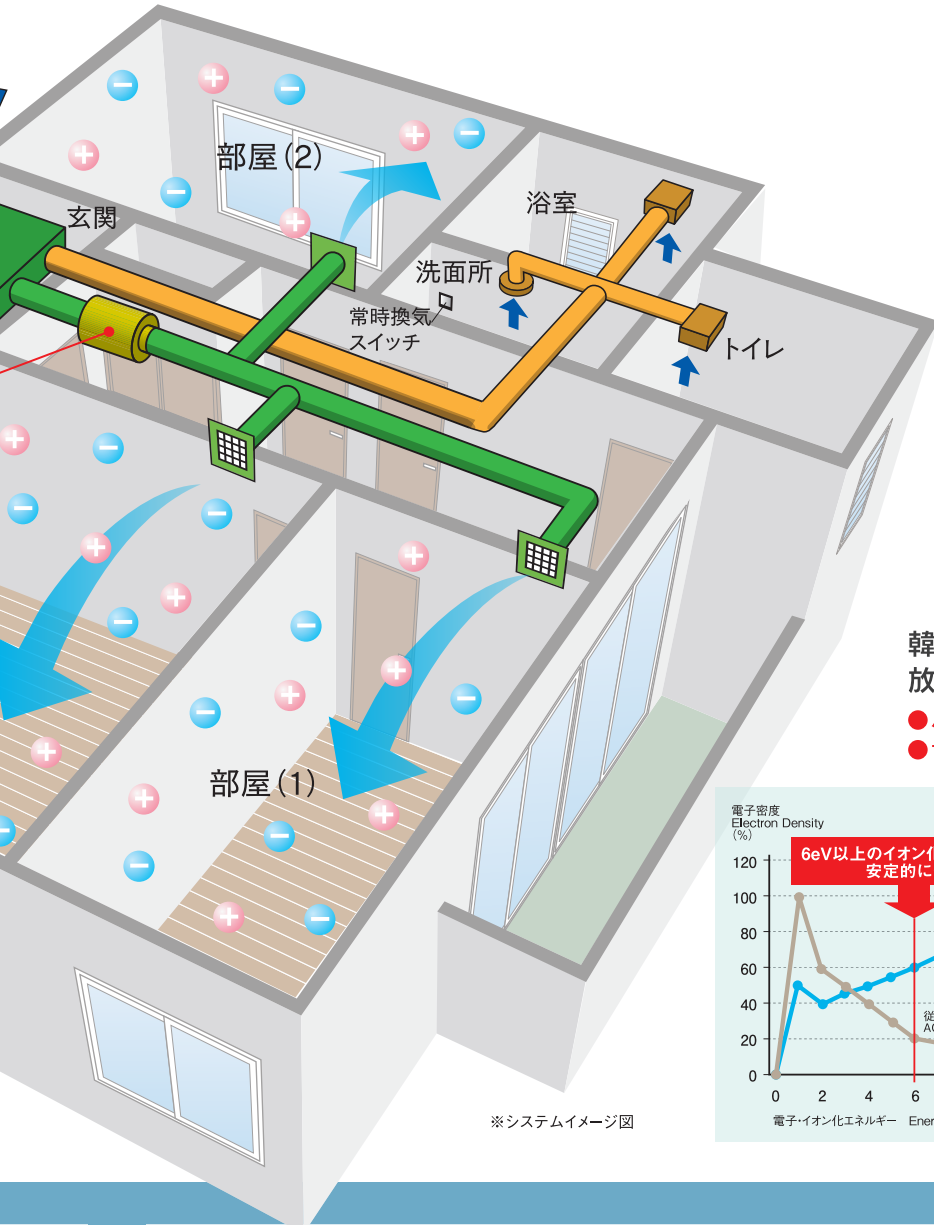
部屋(2)

玄関

浴室

洗面所

常時換気スイッチ

トイレ

部屋(1)

※システムイメージ図

韓

放

電子密度
Electron Density
(%)

6eV以上のイオン化
安定的に

120
100
80
60
40
20
0

0 2 4 6

従
AC

電子・イオン化エネルギー Ener